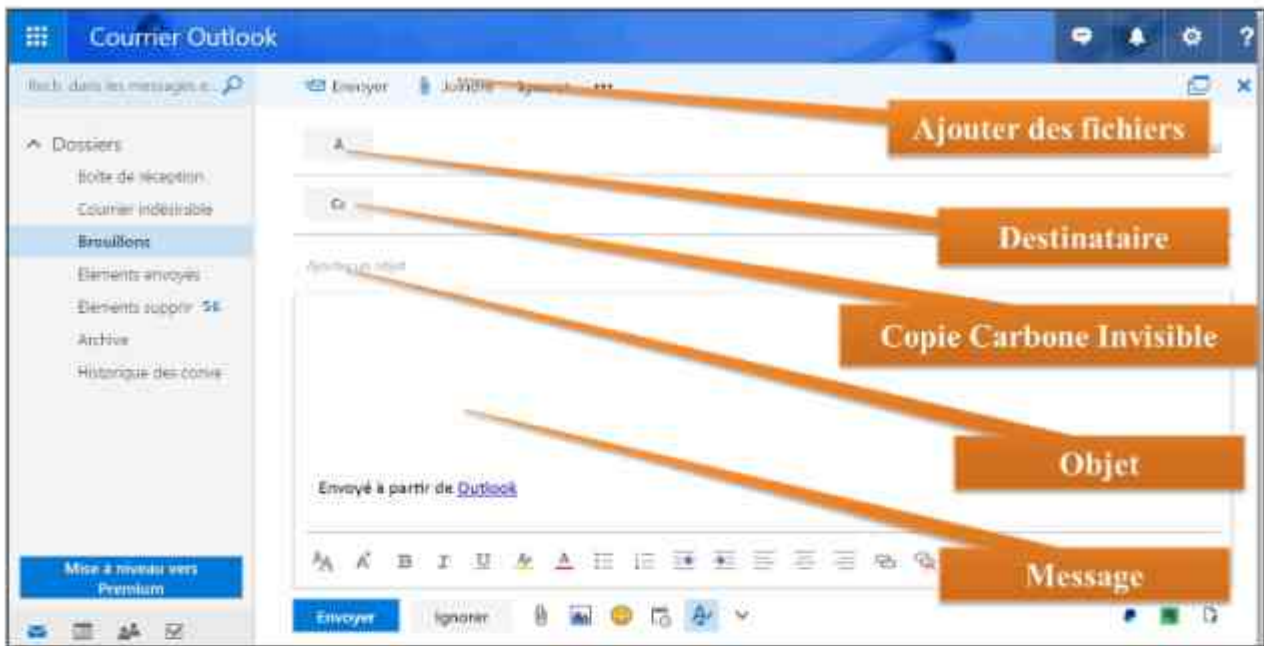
Courrier Outlook

Rech. dans les messages e...

Envoyer Joindre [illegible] ...

Dossiers
Boîte de réception
Courrier indésirable
Brouillons
Éléments envoyés
Éléments suppr 56
Archive
Historique des conve

A
Cc
Ajouter un objet

Envoyé à partir de Outlook

Mise à niveau vers Premium

Envoyer Ignorer

Ajouter des fichiers
Destinataire
Copie Carbone Invisible
Objet
Message